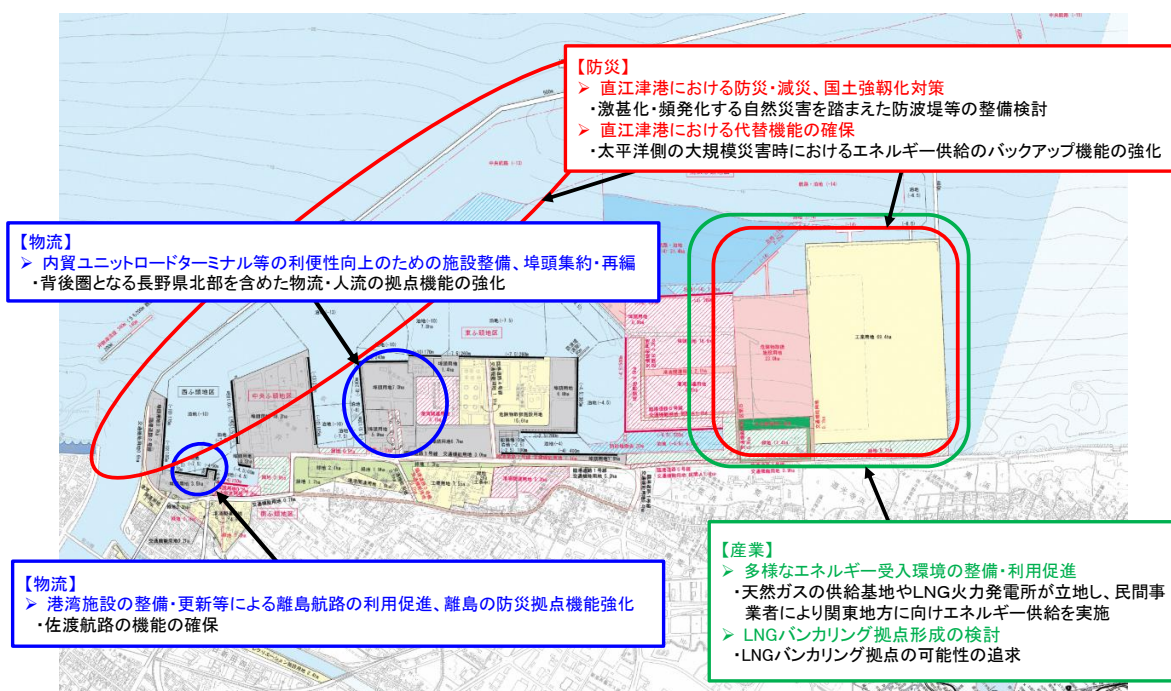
【防災】
➢ 直江津港における防災・減災、国土強靭化対策
・激甚化・頻発化する自然災害を踏まえた防波堤等の整備検討
➢ 直江津港における代替機能の確保
・太平洋側の大規模災害時におけるエネルギー供給のバックアップ機能の強化

【物流】
➢ 内貿ユニットロードターミナル等の利便性向上のための施設整備、埠頭集約・再編
・背後圏となる長野県北部を含めた物流・人流の拠点機能の強化

【物流】
➢ 港湾施設の整備・更新等による離島航路の利用促進、離島の防災拠点機能強化
・佐渡航路の機能の確保

【産業】
➢ 多様なエネルギー受入環境の整備・利用促進
・天然ガスの供給基地やLNG火力発電所が立地し、民間事業者により関東地方に向けエネルギー供給を実施
➢ LNGバンカリング拠点形成の検討
・LNGバンカリング拠点の可能性の追求

西ふ頭地区
中央ふ頭地区
東ふ頭地区
西ふ頭地区